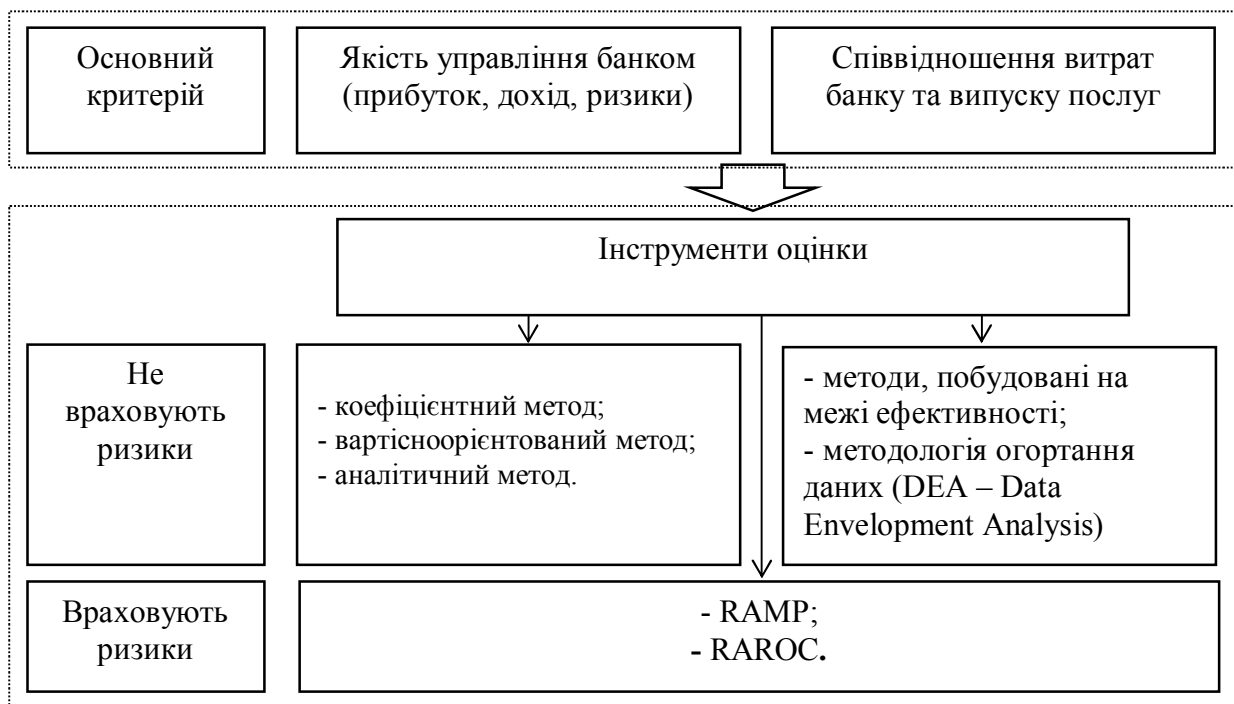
Основний критерій

Якість управління банком (прибуток, дохід, ризики)

Співвідношення витрат банку та випуску послуг

Інструменти оцінки

Не враховують ризики

- коефіцієнтний метод;
- вартісноорієнтований метод;
- аналітичний метод.

- методи, побудовані на межі ефективності;
- методологія огортання даних (DEA – Data Envelopment Analysis)

Враховують ризики

- RAMP;
- RAROC.